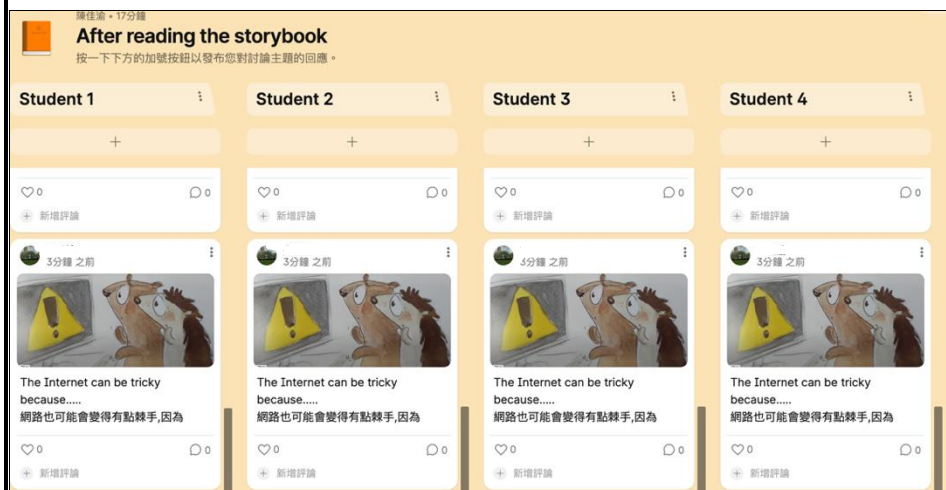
陳佳渝 • 17分鐘

After reading the storybook

按一下下方的加號按鈕以發布您對討論主題的回應。

Student 1

+

♡0 ○0

+ 新增評論

3分鐘 之前

The Internet can be tricky because.....

網路也可能會變得有點棘手,因為

♡0 ○0

+ 新增評論

Student 2

+

♡0 ○0

+ 新增評論

3分鐘 之前

The Internet can be tricky because.....

網路也可能會變得有點棘手,因為

♡0 ○0

+ 新增評論

Student 3

+

♡0 ○0

+ 新增評論

3分鐘 之前

The Internet can be tricky because.....

網路也可能會變得有點棘手,因為

♡0 ○0

+ 新增評論

Student 4

+

♡0 ○0

+ 新增評論

3分鐘 之前

The Internet can be tricky because.....

網路也可能會變得有點棘手,因為

♡0 ○0

+ 新增評論